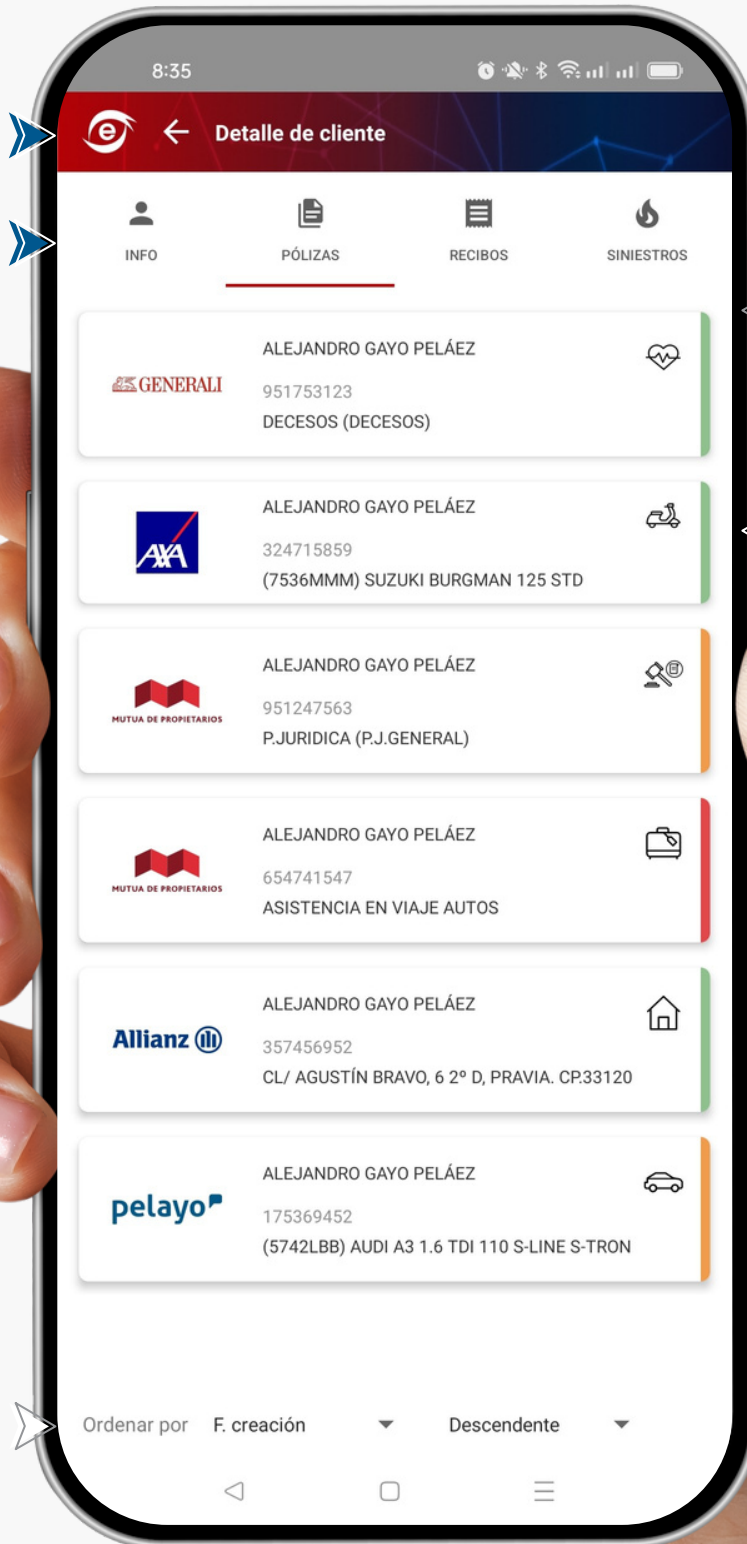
8:35

Detalle de cliente

INFO
PÓLIZAS
RECIBOS
SINIESTROS

GENERALI
ALEJANDRO GAYO PELÁEZ
951753123
DECESOS (DECESOS)

AXA
ALEJANDRO GAYO PELÁEZ
324715859
(7536MMM) SUZUKI BURGMAN 125 STD

MUTUA DE PROPIETARIOS
ALEJANDRO GAYO PELÁEZ
951247563
P.JURIDICA (P.J.GENERAL)

MUTUA DE PROPIETARIOS
ALEJANDRO GAYO PELÁEZ
654741547
ASISTENCIA EN VIAJE AUTOS

Allianz
ALEJANDRO GAYO PELÁEZ
357456952
CL/ AGUSTÍN BRAVO, 6 2º D, PRAVIA. CP.33120

pelayo
ALEJANDRO GAYO PELÁEZ
175369452
(5742LBB) AUDI A3 1.6 TDI 110 S-LINE S-TRON

Ordenar por F. creación Descendente